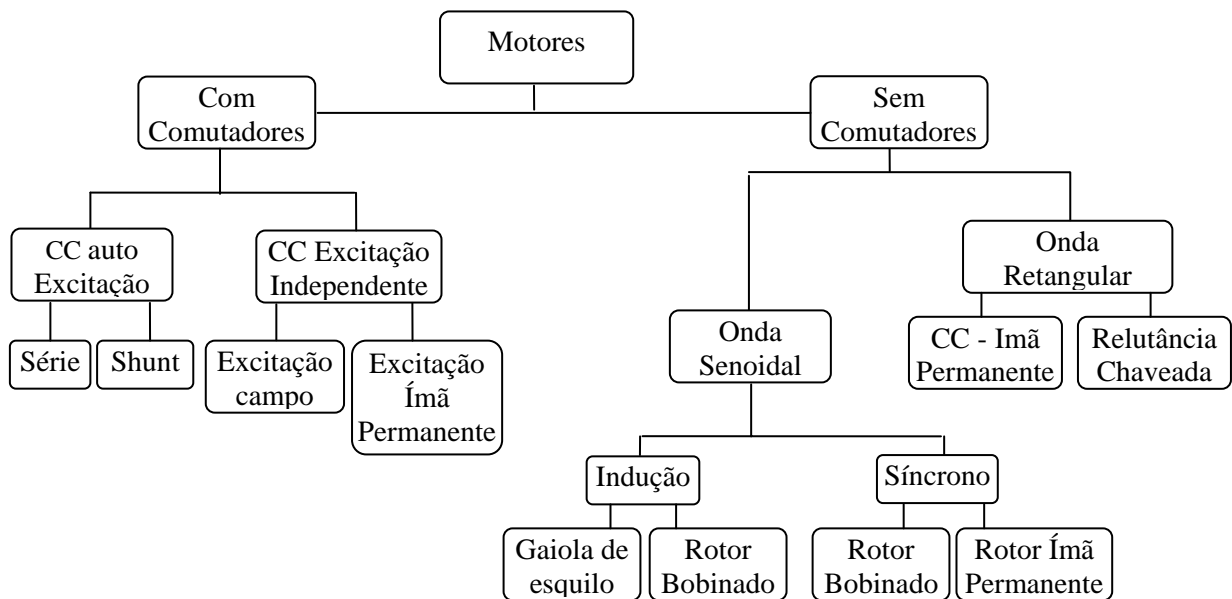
Motores

Com Comutadores

Sem Comutadores

CC auto Excitação

CC Excitação Independente

Série

Shunt

Excitação campo

Excitação Ímã Permanente

Onda Senoidal

Onda Retangular

CC - Imã Permanente

Relutância Chaveada

Indução

Síncrono

Gaiola de esquilo

Rotor Bobinado

Rotor Bobinado

Rotor Ímã Permanente